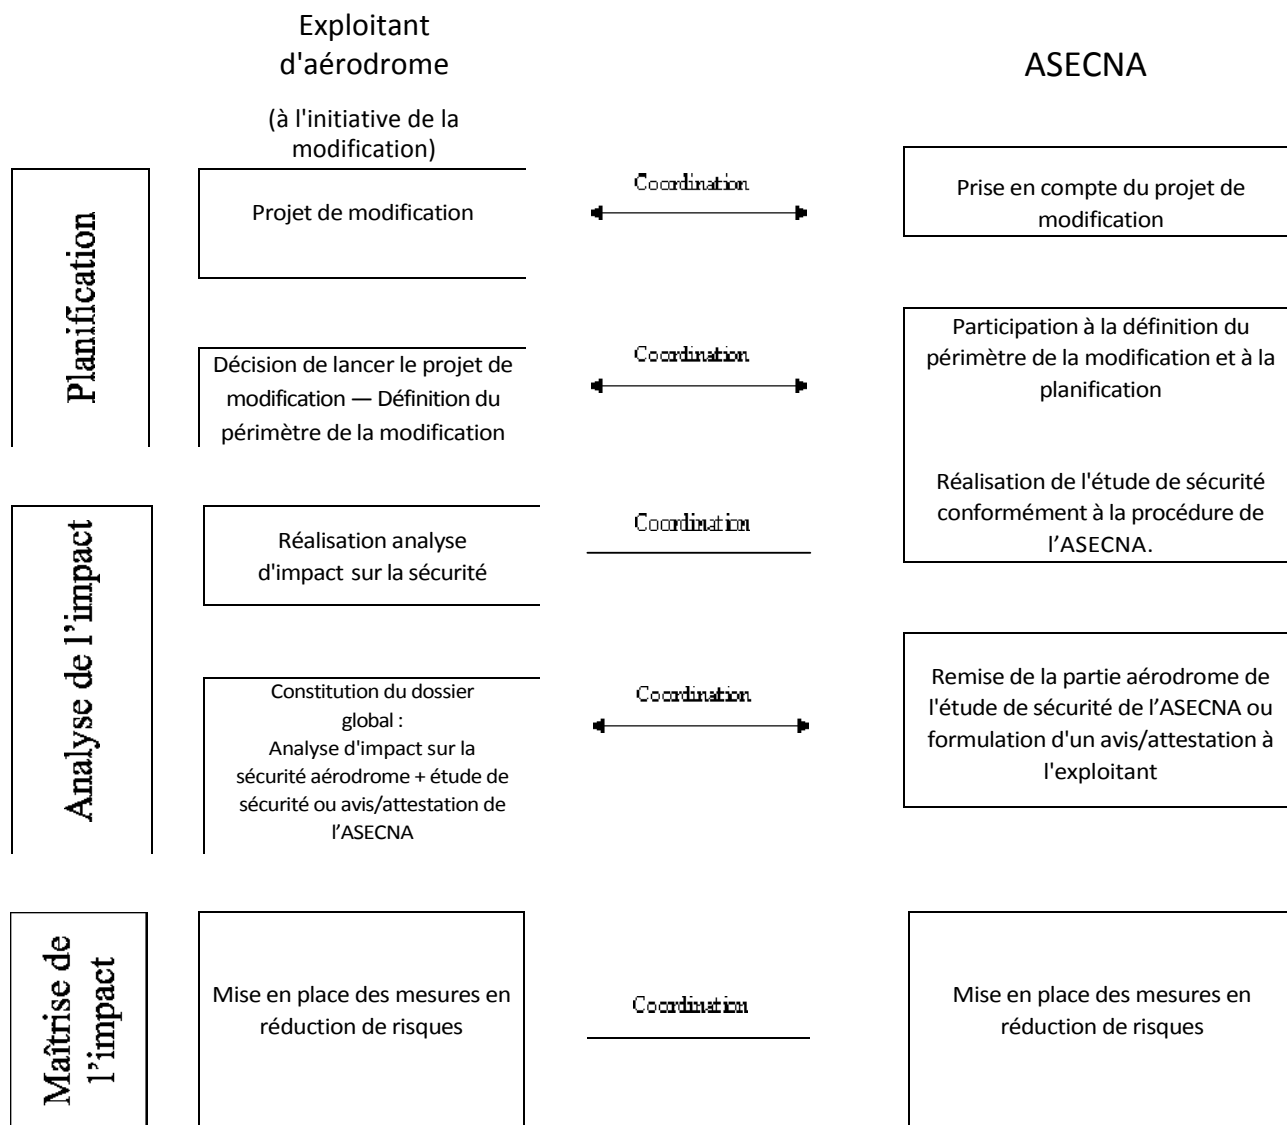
Exploitant d'aérodrome

(à l'initiative de la modification)

ASECNA

Planification

Projet de modification

Coordination

Prise en compte du projet de modification

Décision de lancer le projet de modification — Définition du périmètre de la modification

Coordination

Participation à la définition du périmètre de la modification et à la planification

Réalisation de l'étude de sécurité conformément à la procédure de l'ASECNA.

Analyse de l'impact

Réalisation analyse d'impact sur la sécurité

Coordination

Constitution du dossier global : Analyse d'impact sur la sécurité aérodrome + étude de sécurité ou avis/attestation de l'ASECNA

Coordination

Remise de la partie aérodrome de l'étude de sécurité de l'ASECNA ou formulation d'un avis/attestation à l'exploitant

Maîtrise de l'impact

Mise en place des mesures en réduction de risques

Coordination

Mise en place des mesures en réduction de risques